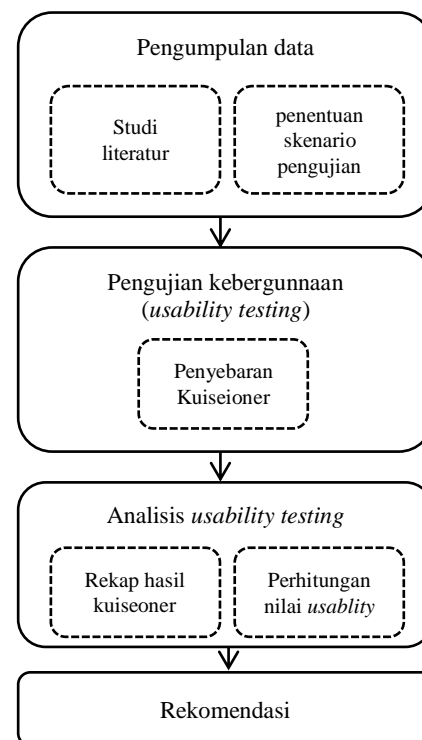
Pengumpulan data

Studi literatur

penentuan skenario pengujian

Pengujian kebergunnaan (*usability testing*)

Penyebaran Kuiseioner

Analisis *usability testing*

Rekap hasil kuiseoner

Perhitungan nilai *usablity*

Rekomendasi